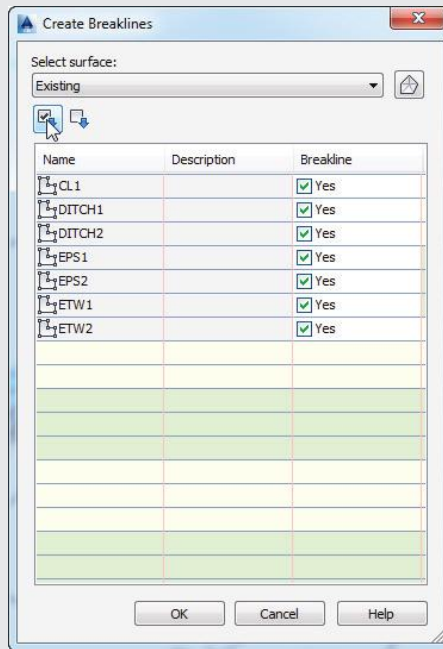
Create Breaklines

Select surface:
Existing

| Name | Description | Breakline |
|---|---|---|
| CL1 | | Yes |
| DITCH1 | | Yes |
| DITCH2 | | Yes |
| EPS1 | | Yes |
| EPS2 | | Yes |
| ETW1 | | Yes |
| ETW2 | | Yes |

OK Cancel Help